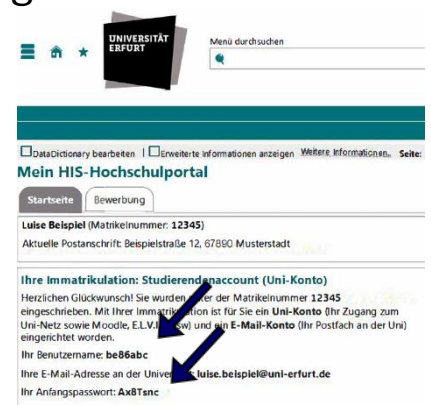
UNIVERSITÄT ERFURT

Menü durchsuchen

DataDictionary bearbeiten | Erweiterte Informationen anzeigen Weitere Informationen. Seite:

Mein HIS-Hochschulportal

Startseite Bewerbung

Luise Beispiel (Matrikelnummer: 12345)

Aktuelle Postanschrift: Beispielstraße 12, 67890 Musterstadt

Ihre Immatrikulation: Studierendenaccount (Uni-Konto)

Herzlichen Glückwunsch! Sie wurden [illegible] der Matrikelnummer 12345 eingeschrieben. Mit Ihrer Immatrikulation ist für Sie ein Uni-Konto (Ihr Zugang zum Uni-Netz sowie Moodle, E.L.V.I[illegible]) und ein E-Mail-Konto (Ihr Postfach an der Uni) eingerichtet worden.

Ihr Benutzername: be86abc

Ihre E-Mail-Adresse an der Univer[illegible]: luise.beispiel@uni-erfurt.de

Ihr Anfangspasswort: Ax8Tsnc